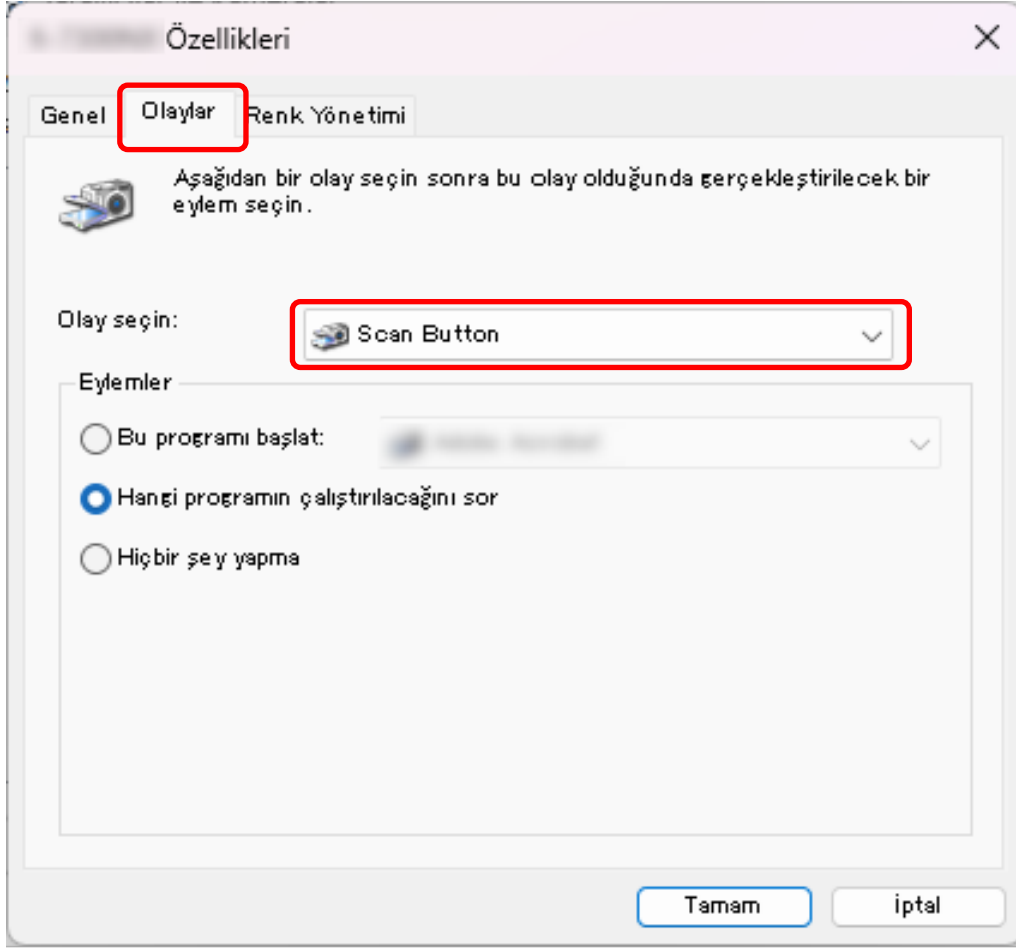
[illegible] Özellikleri

Genel
Olaylar
Renk Yönetimi

Aşağıdan bir olay seçin sonra bu olay olduğunda gerçekleştirilecek bir eylem seçin.

Olay seçin:
Scan Button

Eylemler
Bu programı başlat: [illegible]
Hangi programın çalıştırılacağını sor
Hiçbir şey yapma

Tamam
İptal